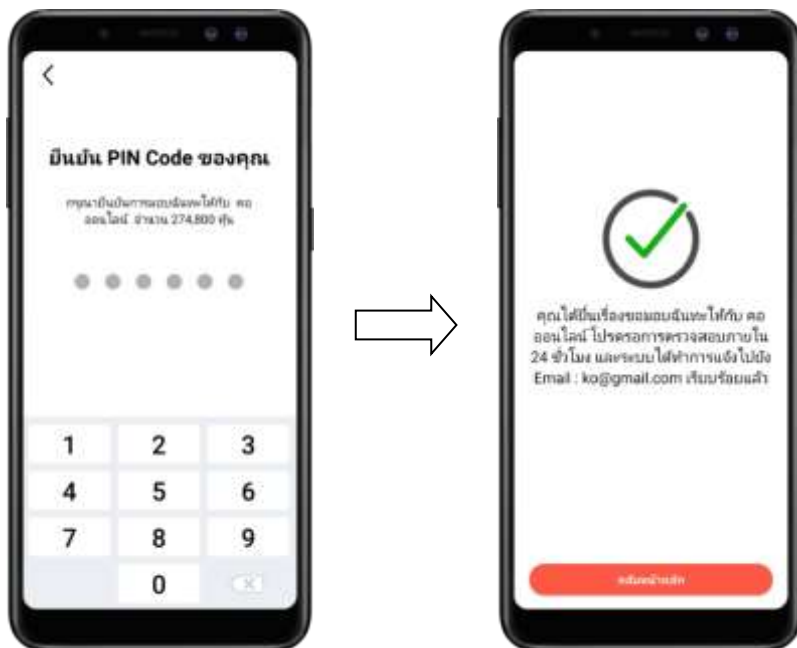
ยืนยัน PIN Code ของคุณ

กรุณายืนยันการมอบฉันทะให้กับ คอ ออนไลน์ จำนวน 274,800 หุ้น

1 2 3
4 5 6
7 8 9
0

คุณได้ยื่นเรื่องขอมอบฉันทะให้กับ คอ ออนไลน์ โปรดรอการตรวจสอบภายใน 24 ชั่วโมง และระบบได้ทำการแจ้งไปยัง Email : ko@gmail.com เรียบร้อยแล้ว

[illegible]